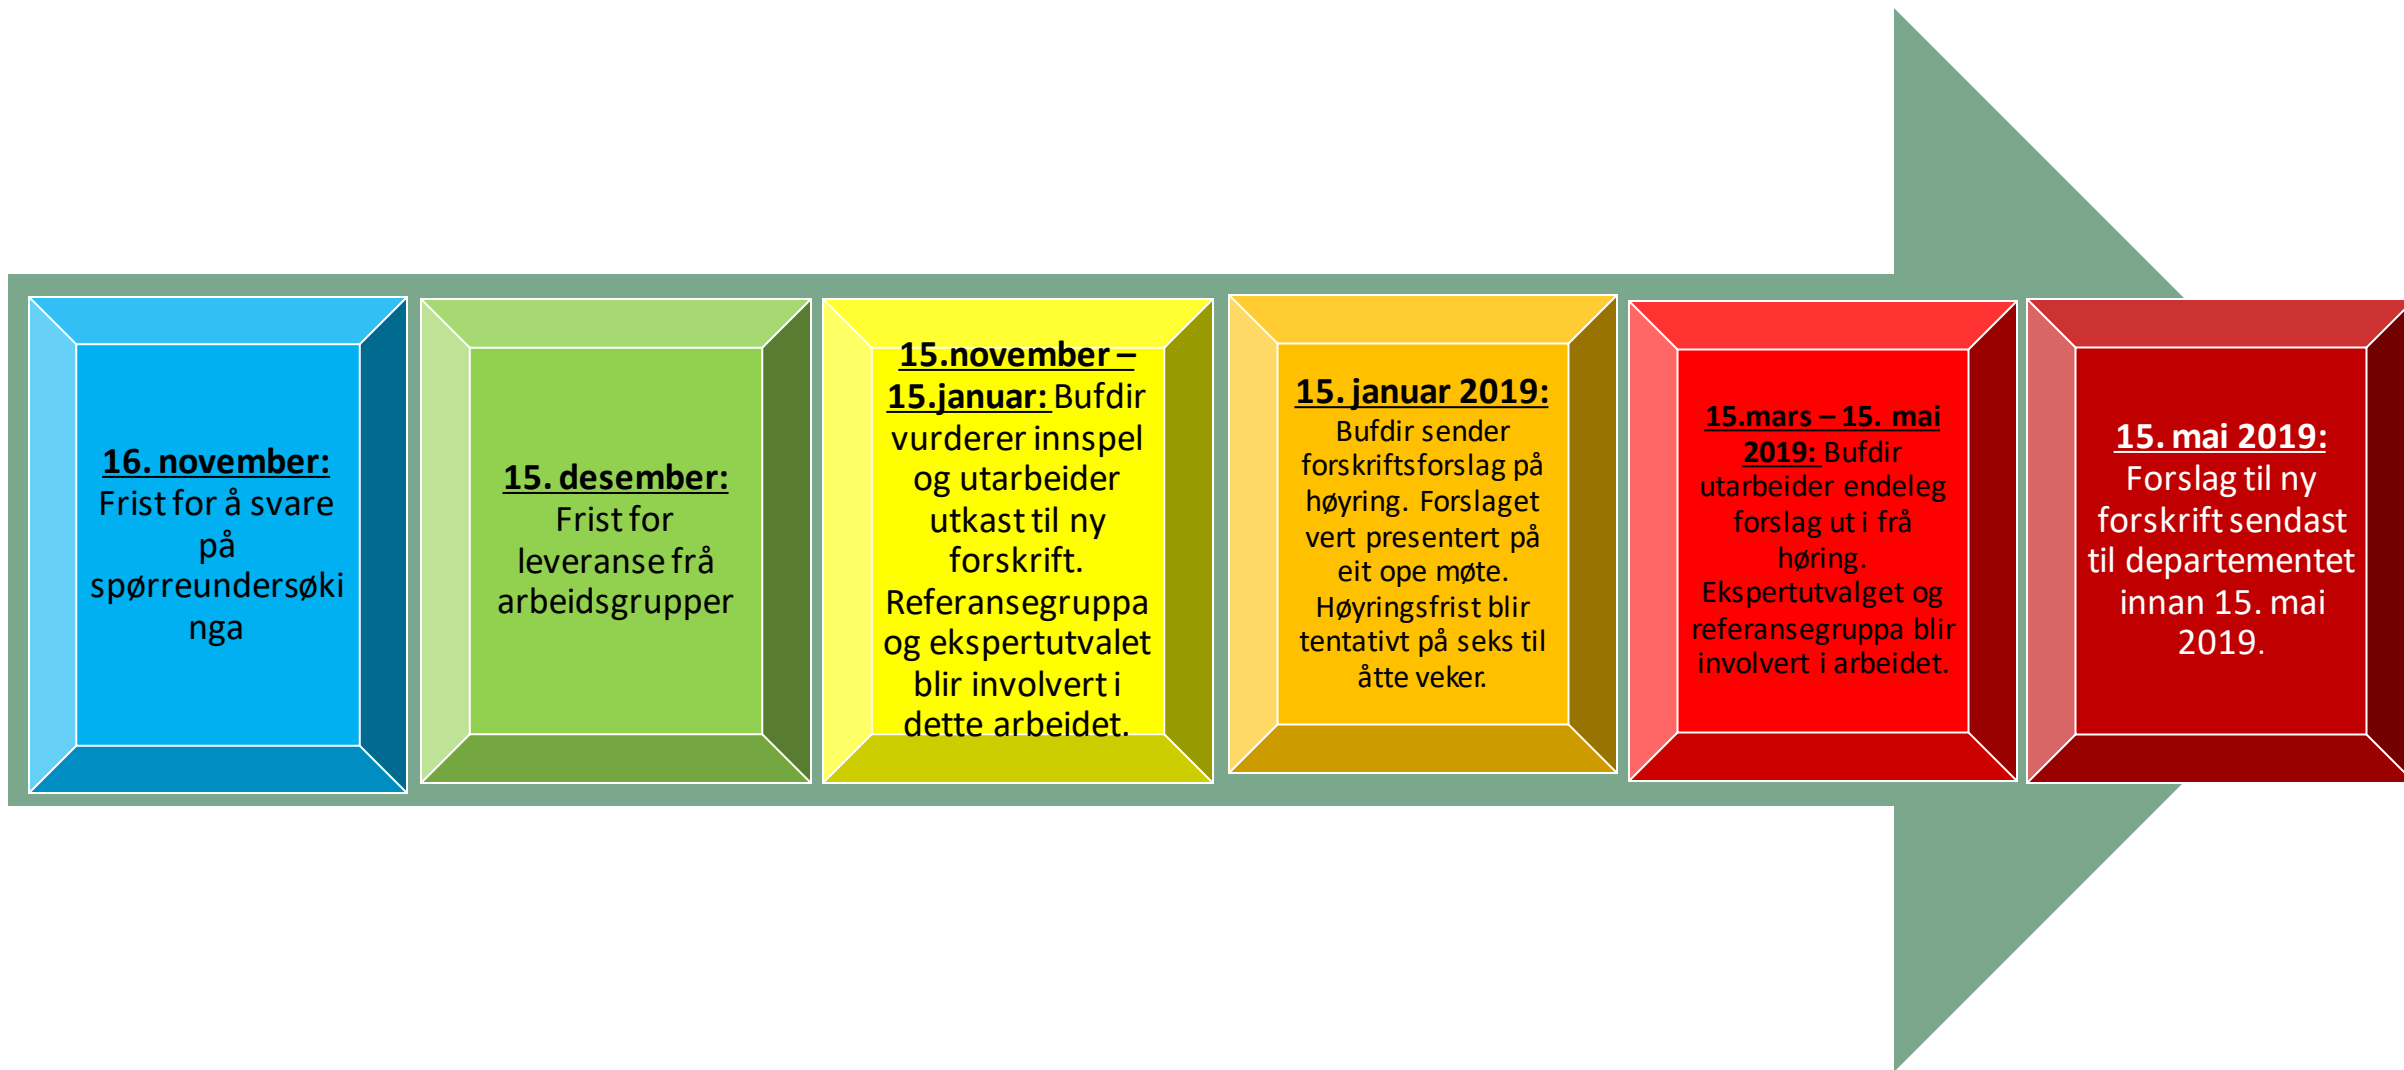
16. november: Frist for å svare på spørreundersøkinga

15. desember: Frist for leveranse frå arbeidsgrupper

15.november – 15.januar: Bufdir vurderer innspel og utarbeider utkast til ny forskrift. Referansegruppa og ekspertutvalet blir involvert i dette arbeidet.

15. januar 2019: Bufdir sender forskriftsforslag på høyring. Forslaget vert presentert på eit ope møte. Høyringsfrist blir tentativt på seks til åtte veker.

15.mars – 15. mai 2019: Bufdir utarbeider endeleg forslag ut i frå høring. Ekspertutvalget og referansegruppa blir involvert i arbeidet.

15. mai 2019: Forslag til ny forskrift sendast til departementet innan 15. mai 2019.